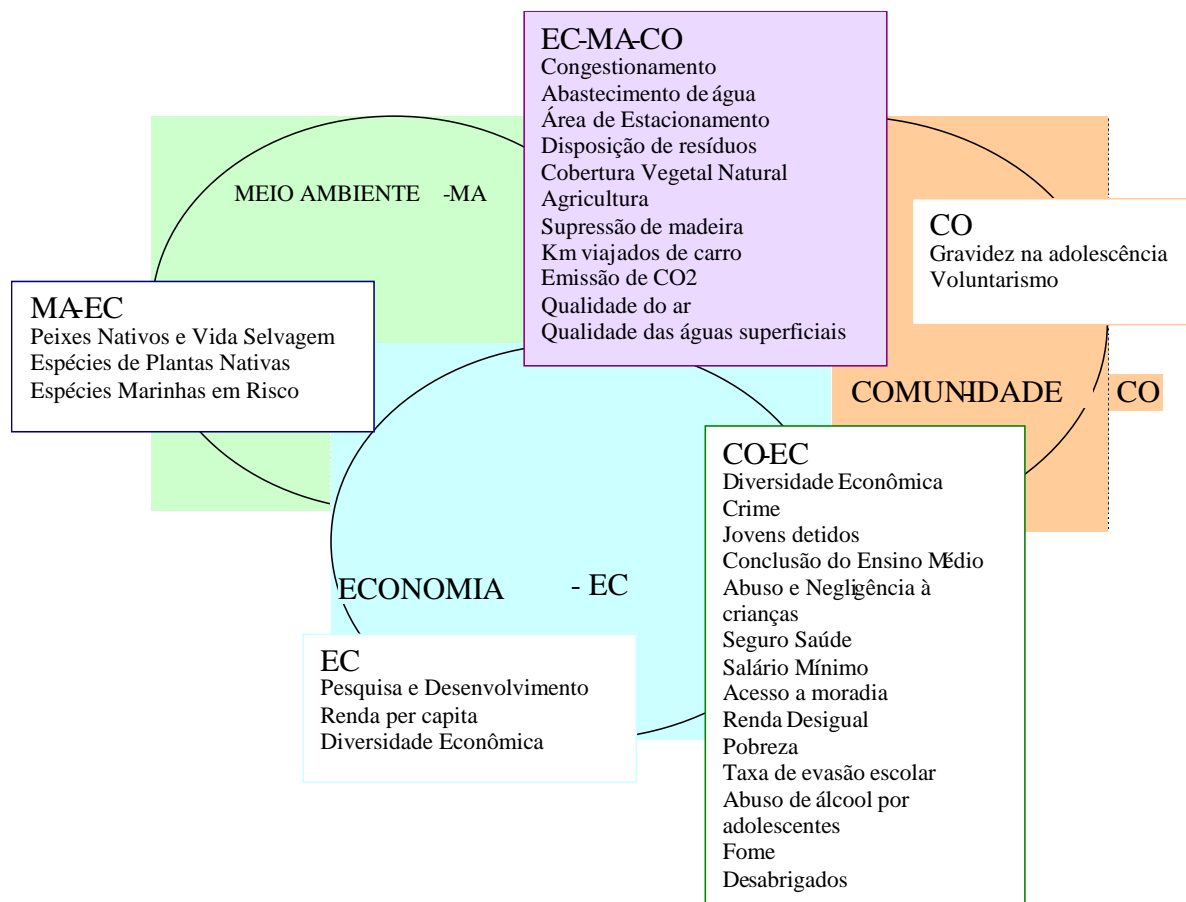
EC-MA-CO
Congestionamento
Abastecimento de água
Área de Estacionamento
Disposição de resíduos
Cobertura Vegetal Natural
Agricultura
Supressão de madeira
Km viajados de carro
Emissão de CO2
Qualidade do ar
Qualidade das águas superficiais

MEIO AMBIENTE -MA

CO
Gravidez na adolescência
Voluntarismo

MA-EC
Peixes Nativos e Vida Selvagem
Espécies de Plantas Nativas
Espécies Marinhas em Risco

COMUNIDADE CO

CO-EC
Diversidade Econômica
Crime
Jovens detidos
Conclusão do Ensino Médio
Abuso e Negligência à crianças
Seguro Saúde
Salário Mínimo
Acesso a moradia
Renda Desigual
Pobreza
Taxa de evasão escolar
Abuso de álcool por adolescentes
Fome
Desabrigados

ECONOMIA - EC

EC
Pesquisa e Desenvolvimento
Renda per capita
Diversidade Econômica